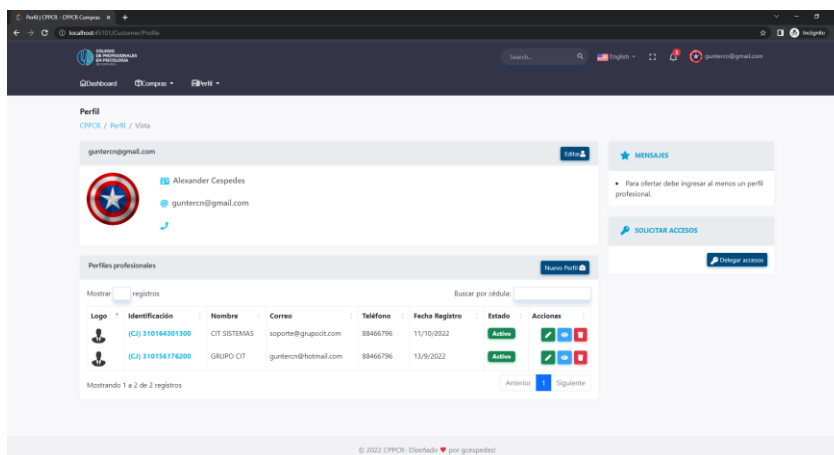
Perfil | CPPCR - CPPCR Compras ×  +

localhost:45101/Customer/Profile

Incognito

COLEGIO DE PROFESIONALES EN PSICOLOGÍA

Search...

English

guntercn@gmail.com

Dashboard  Compras  Perfil

Perfil

CPPCR / Perfil / Vista

guntercn@gmail.com

Editar

Alexander Cespedes

guntercn@gmail.com

Perfiles profesionales

Nuevo Perfil

Mostrar registros

Buscar por cédula:

| Logo | Identificación | Nombre | Correo | Teléfono | Fecha Registro | Estado | Acciones |
|---|---|---|---|---|---|---|---|
| | (CJ) 310164301300 | CIT SISTEMAS | soporte@grupocit.com | 88466796 | 11/10/2022 | Activo | |
| | (CJ) 310156176200 | GRUPO CIT | guntercn@hotmail.com | 88466796 | 13/9/2022 | Activo | |

Mostrando 1 a 2 de 2 registros

Anterior 1 Siguiente

MENSAJES

• Para ofertar debe ingresar al menos un perfil profesional.

SOLICITAR ACCESOS

Delegar accesos

© 2022 CPPCR - Diseñado ♥ por gcespedes!